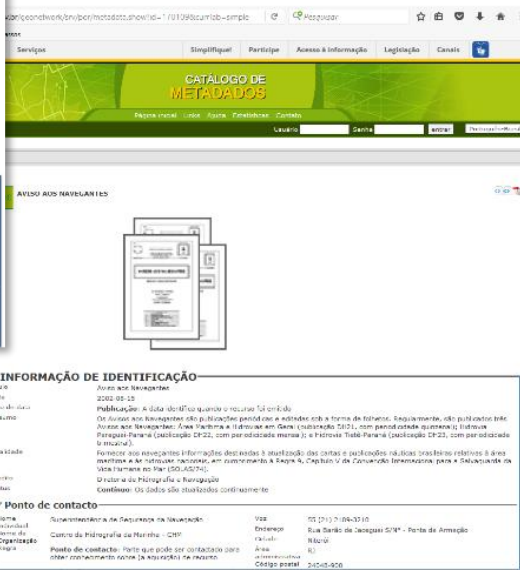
bar/geonetwork/srv/por/metadata.show?id=170109&currTab=simple C Pesquisar

Serviços Simplifique! Participe Acesso à informação Legislação Canais

CATÁLOGO DE METADADOS

Página inicial Links Ajuda Estatísticas Contato
Usuário Senha entrar

AVISO AOS NAVEGANTES

INFORMAÇÃO DE IDENTIFICAÇÃO
Aviso aos Navegantes
2002-08-15
Publicação: A data identifica quando o recurso foi emitido
Os Avisos aos Navegantes são publicações periódicas e editadas sob a forma de folhetos. Regularmente, são publicados três: Avisos aos Navegantes: Área Marítima e Hidrovias em Geral (publicação DH21, com periodicidade quinzenal); Hidrovia Paraguai-Paraná (publicação DH22, com periodicidade mensal); e Hidrovia Tietê-Paraná (publicação DH23, com periodicidade bimestral).
Fornecer aos navegantes informações destinadas à atualização das cartas e publicações náuticas brasileiras relativas à área marítima e às hidrovias nacionais, em cumprimento à Regra 9, Capítulo V da Convenção Internacional para a Salvaguarda da Vida Humana no Mar (SOLAS/74).
Diretoria de Hidrografia e Navegação
Contínuo: Os dados são atualizados continuamente

Ponto de contacto
Superintendência de Segurança da Navegação
Centro de Hidrografia da Marinha - CHM
Ponto de contacto: Parte que pode ser contactado para obter conhecimento sobre [a aquisição] do recurso
Voz 55 (21) 2189-3210
Endereço Rua Barão de Jaceguai S/Nº - Ponta da Armação
Cidade Niterói
Área administrativa RJ
Código postal 24048-900